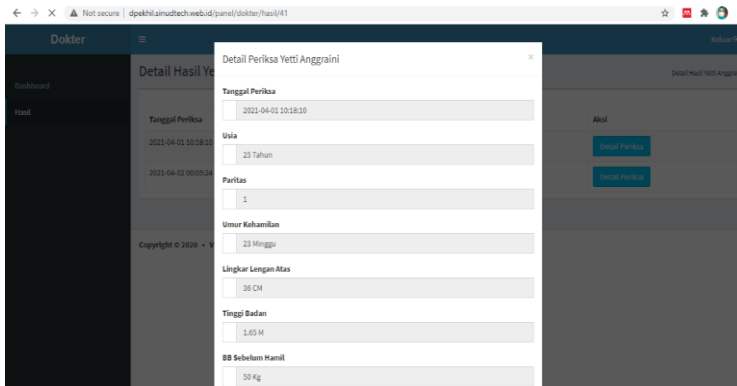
Not secure | dpekhil.simudtech.web.id/panel/dokter/hasil/41

Dokter

Keluar

Dashboard

Hasil

Detail Hasil Ye

Detail Hasil Yetti Anggra

Tanggal Periksa

2021-04-01 10:18:10

2021-04-02 00:05:24

Aksi

Detail Periksa

Detail Periksa

Copyright © 2020 · V

Detail Periksa Yetti Anggraini

×

Tanggal Periksa

2021-04-01 10:18:10

Usia

25 Tahun

Paritas

1

Umur Kehamilan

23 Minggu

Lingkar Lengan Atas

38 CM

Tinggi Badan

1.65 M

BB Sebelum Hamil

50 Kg